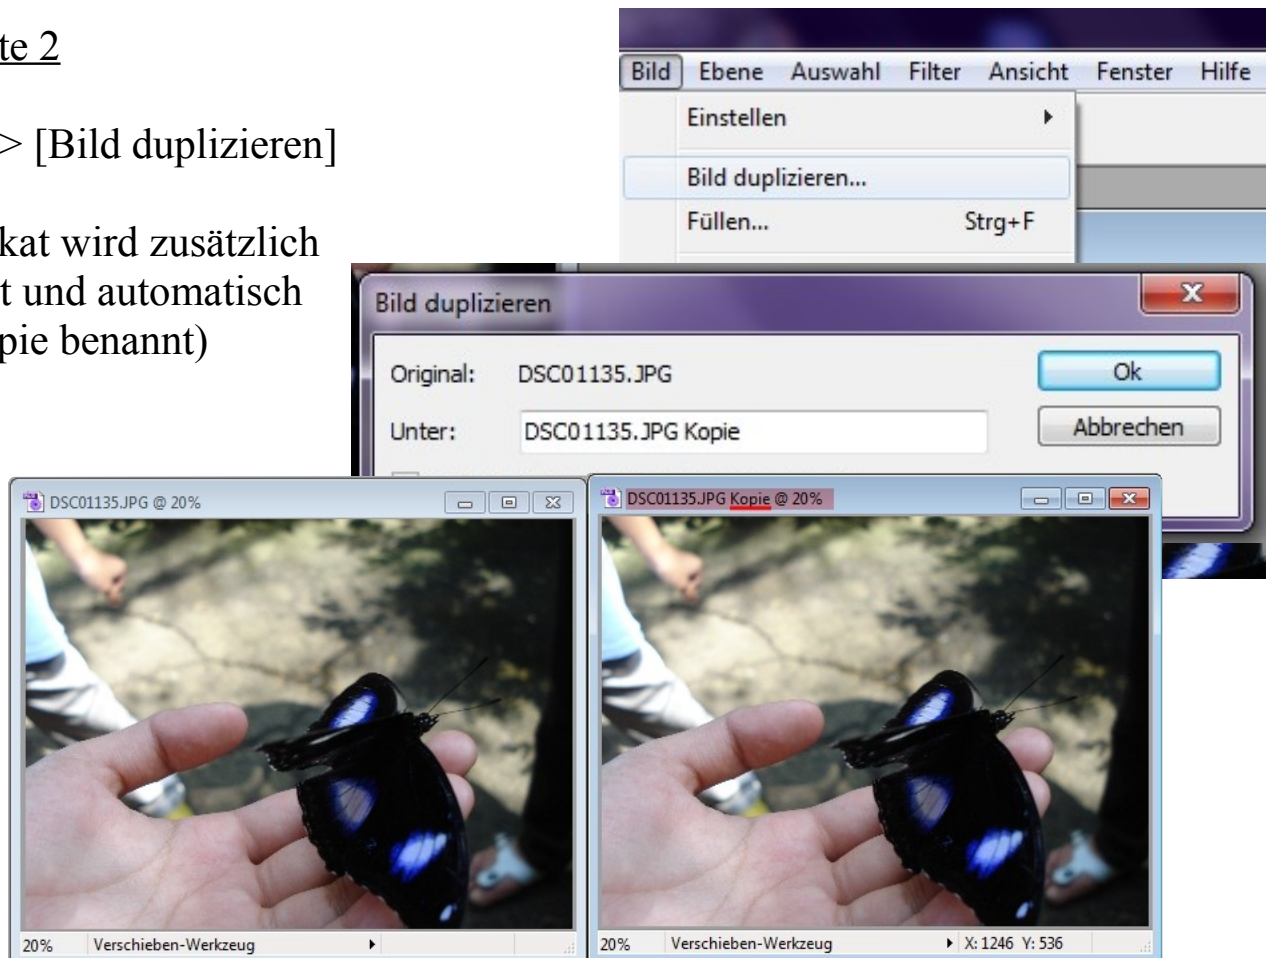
te 2

> [Bild duplizieren]

kat wird zusätzlich t und automatisch pie benannt)

Bild Ebene Auswahl Filter Ansicht Fenster Hilfe

Einstellen

Bild duplizieren...

Füllen... Strg+F

Bild duplizieren

Original: DSC01135.JPG

Unter: DSC01135.JPG Kopie

Ok

Abbrechen

DSC01135.JPG @ 20%

20% Verschieben-Werkzeug

DSC01135.JPG Kopie @ 20%

20% Verschieben-Werkzeug X: 1246 Y: 536